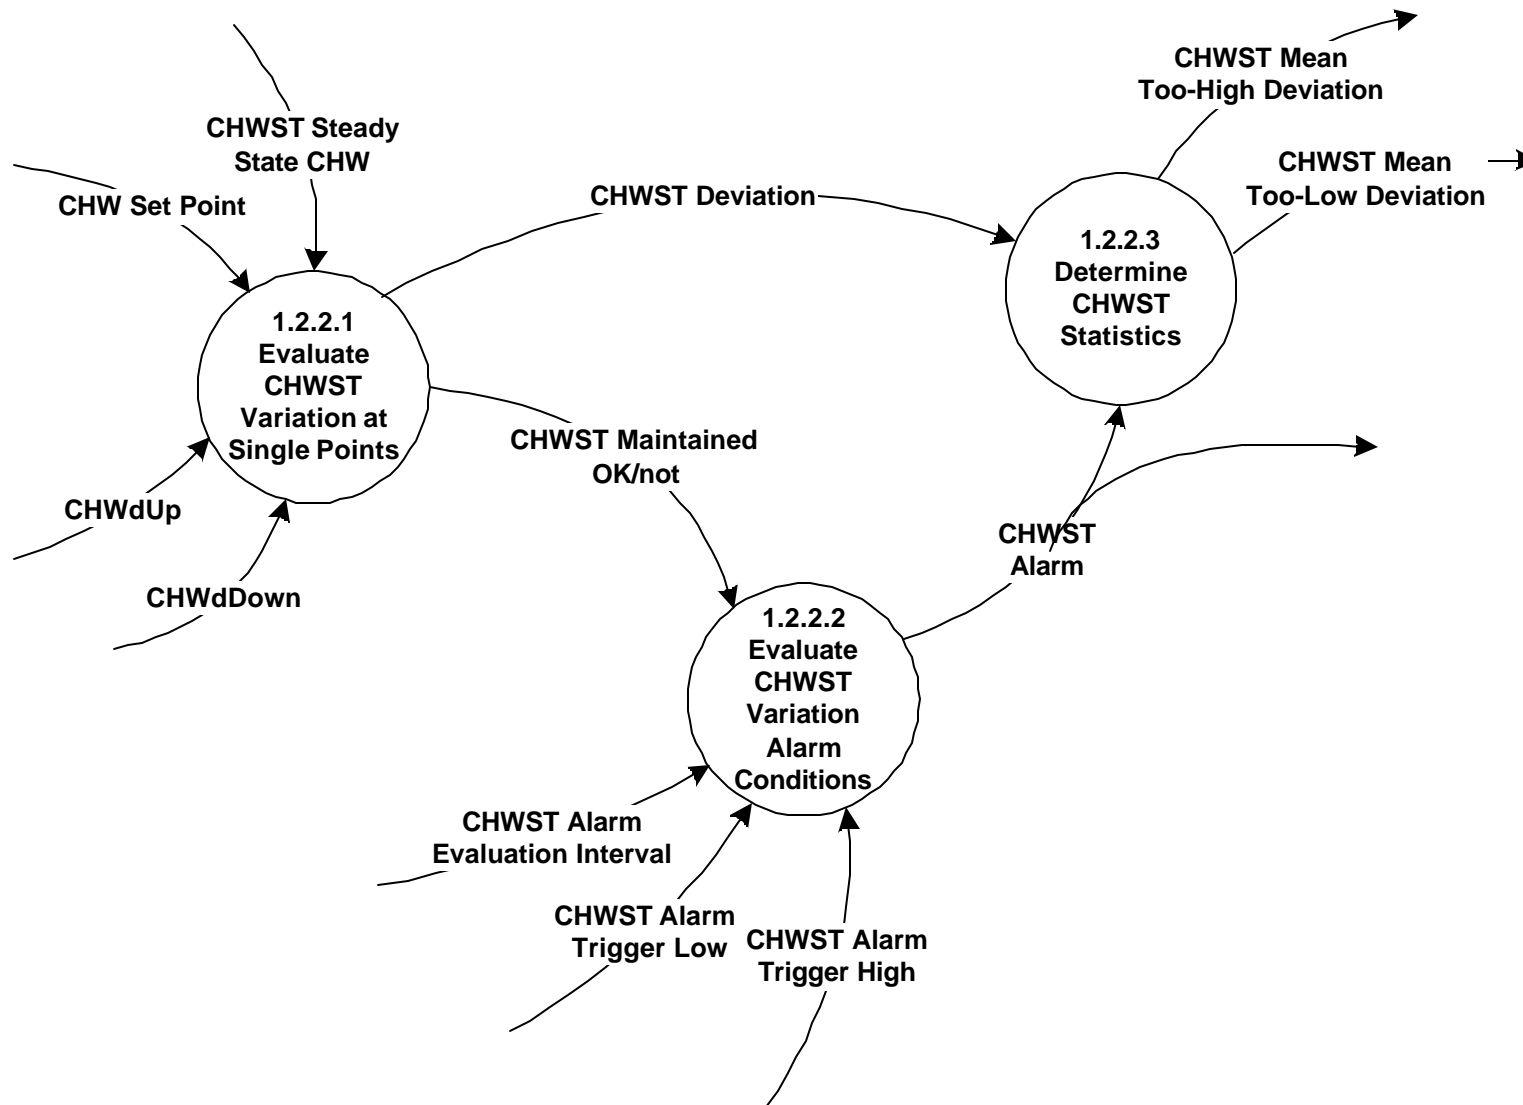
CHWST Mean Too-High Deviation

CHWST Steady State CHW

CHWST Mean Too-Low Deviation

CHW Set Point

CHWST Deviation

1.2.2.3 Determine CHWST Statistics

1.2.2.1 Evaluate CHWST Variation at Single Points

CHWST Maintained OK/not

CHWdUp

CHWST Alarm

CHWdDown

1.2.2.2 Evaluate CHWST Variation Alarm Conditions

CHWST Alarm Evaluation Interval

CHWST Alarm Trigger Low

CHWST Alarm Trigger High